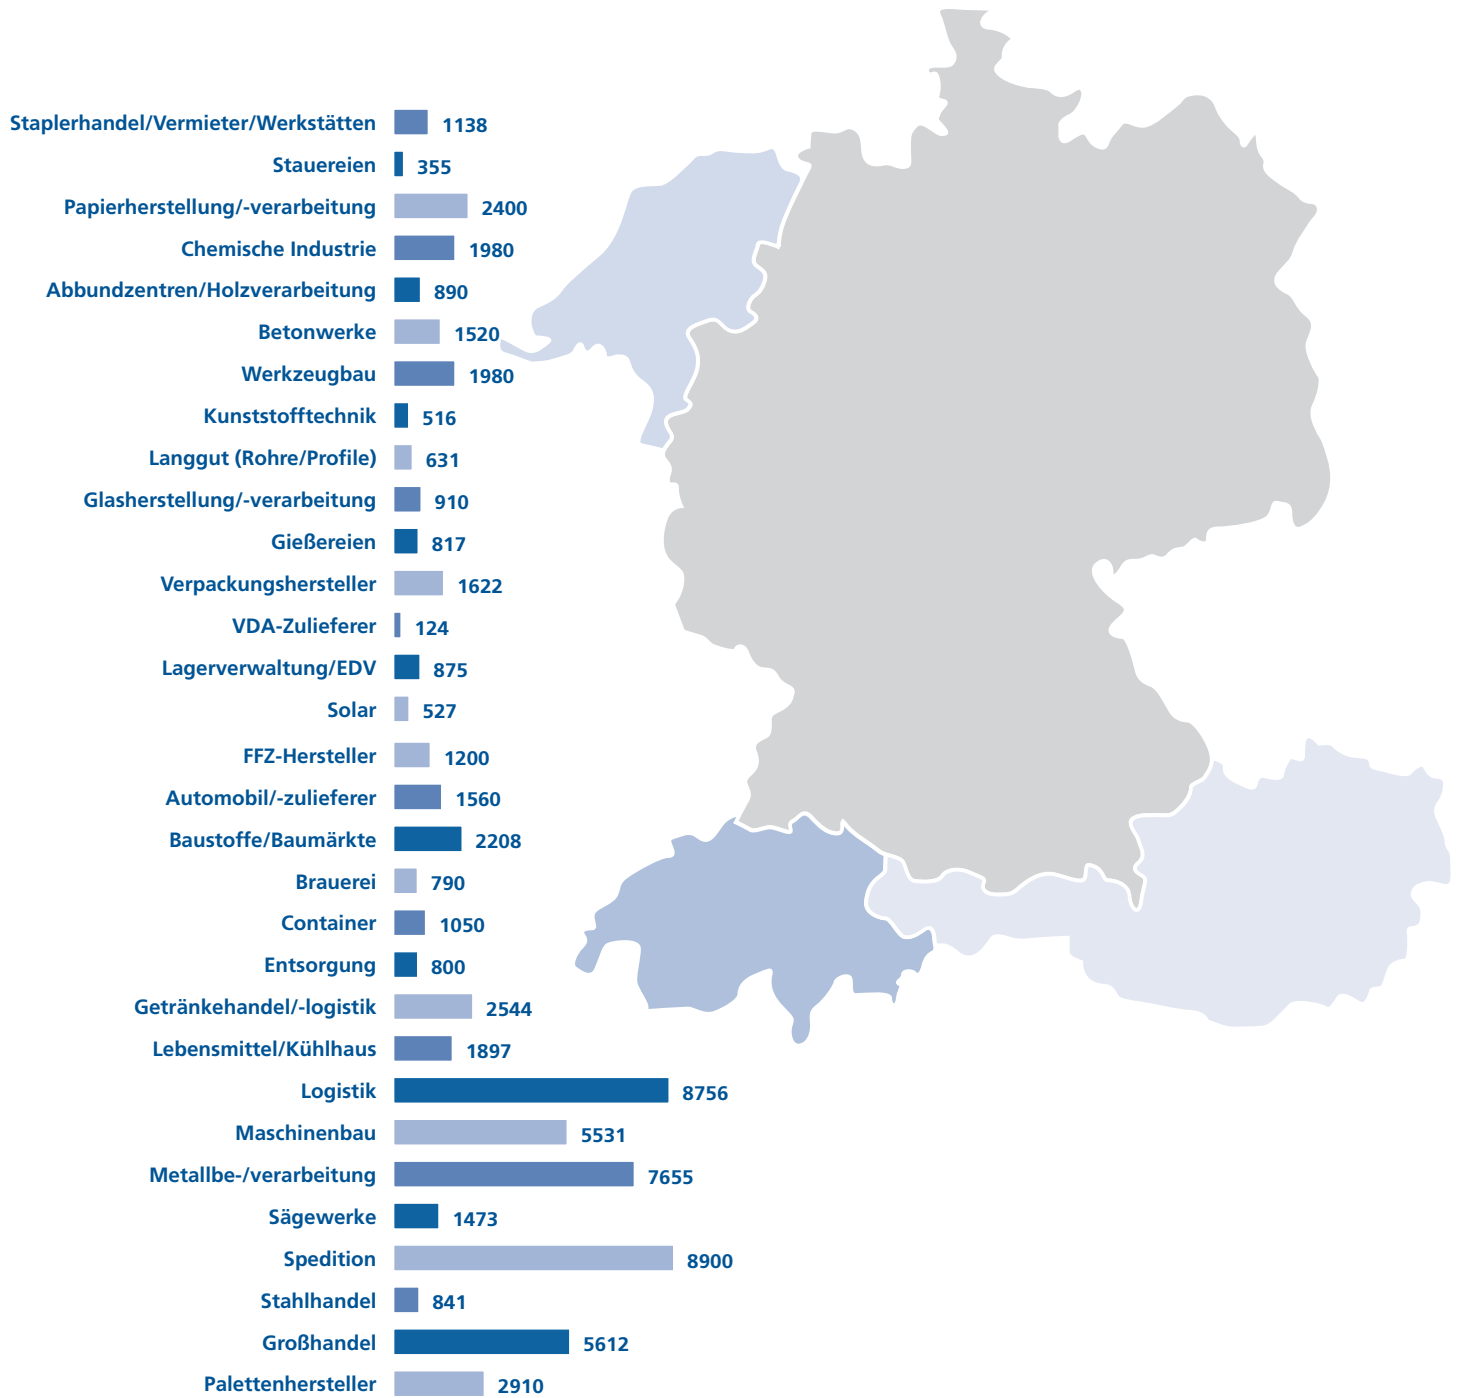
| | |
|---|---|
| Staplerhandel/Vermieter/Werkstätten | 1138 |
| Stauereien | 355 |
| Papierherstellung/-verarbeitung | 2400 |
| Chemische Industrie | 1980 |
| Abbundzentren/Holzverarbeitung | 890 |
| Betonwerke | 1520 |
| Werkzeugbau | 1980 |
| Kunststofftechnik | 516 |
| Langgut (Rohre/Profile) | 631 |
| Glasherstellung/-verarbeitung | 910 |
| Gießereien | 817 |
| Verpackungshersteller | 1622 |
| VDA-Zulieferer | 124 |
| Lagerverwaltung/EDV | 875 |
| Solar | 527 |
| FFZ-Hersteller | 1200 |
| Automobil/-zulieferer | 1560 |
| Baustoffe/Baumärkte | 2208 |
| Brauerei | 790 |
| Container | 1050 |
| Entsorgung | 800 |
| Getränkehandel/-logistik | 2544 |
| Lebensmittel/Kühlhaus | 1897 |
| Logistik | 8756 |
| Maschinenbau | 5531 |
| Metallbe-/verarbeitung | 7655 |
| Sägewerke | 1473 |
| Spedition | 8900 |
| Stahlhandel | 841 |
| Großhandel | 5612 |
| Palettenhersteller | 2910 |